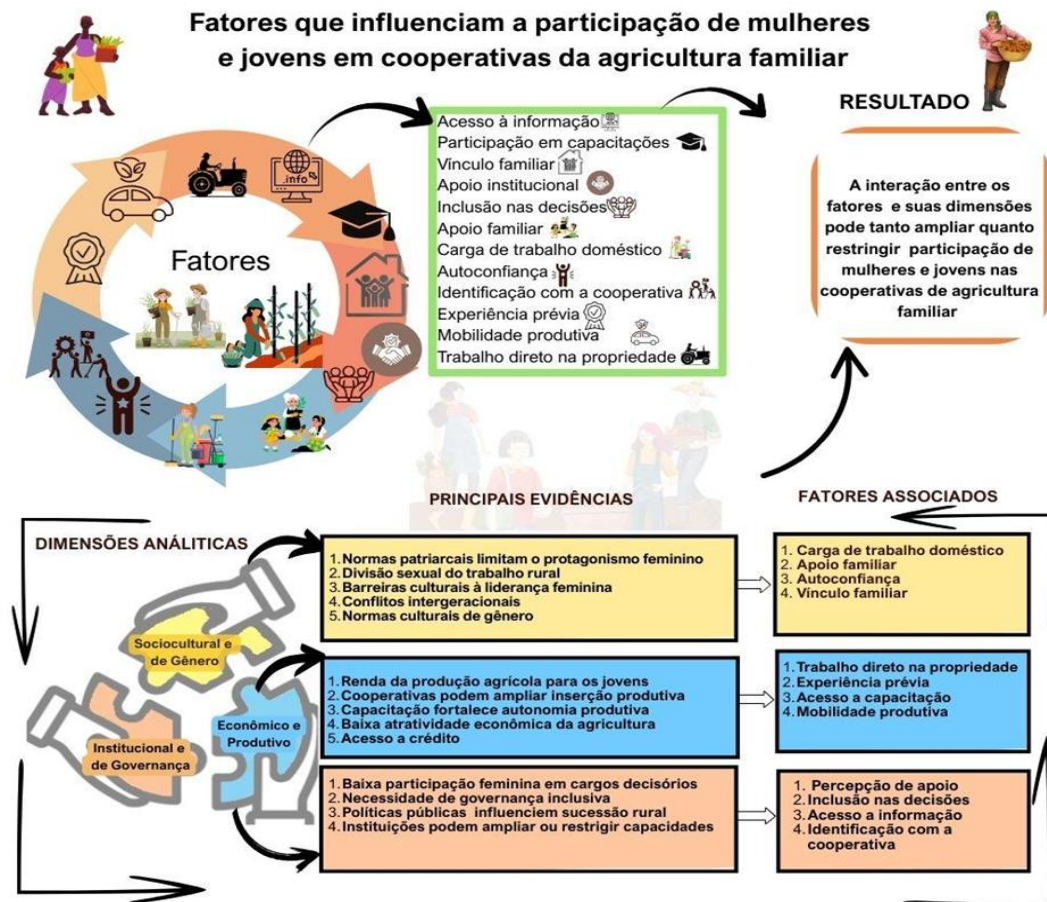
Fatores que influenciam a participação de mulheres e jovens em cooperativas da agricultura familiar

info

Fatores

Acesso à informação
Participação em capacitações
Vínculo familiar
Apoio institucional
Inclusão nas decisões
Apoio familiar
Carga de trabalho doméstico
Autoconfiança
Identificação com a cooperativa
Experiência prévia
Mobilidade produtiva
Trabalho direto na propriedade

RESULTADO

A interação entre os fatores e suas dimensões pode tanto ampliar quanto restringir participação de mulheres e jovens nas cooperativas de agricultura familiar

PRINCIPAIS EVIDÊNCIAS

FATORES ASSOCIADOS

DIMENSÕES ANÁLITICAS

Sociocultural e de Gênero

Econômico e Produtivo

Institucional e de Governança

1. Normas patriarcais limitam o protagonismo feminino
2. Divisão sexual do trabalho rural
3. Barreiras culturais à liderança feminina
4. Conflitos intergeracionais
5. Normas culturais de gênero

1. Carga de trabalho doméstico
2. Apoio familiar
3. Autoconfiança
4. Vínculo familiar

1. Renda da produção agrícola para os jovens
2. Cooperativas podem ampliar inserção produtiva
3. Capacitação fortalece autonomia produtiva
4. Baixa atratividade econômica da agricultura
5. Acesso a crédito

1. Trabalho direto na propriedade
2. Experiência prévia
3. Acesso a capacitação
4. Mobilidade produtiva

1. Baixa participação feminina em cargos decisórios
2. Necessidade de governança inclusiva
3. Políticas públicas influenciem sucessão rural
4. Instituições podem ampliar ou restrigir capacidades

1. Percepção de apoio
2. Inclusão nas decisões
3. Acesso a informação
4. Identificação com a cooperativa